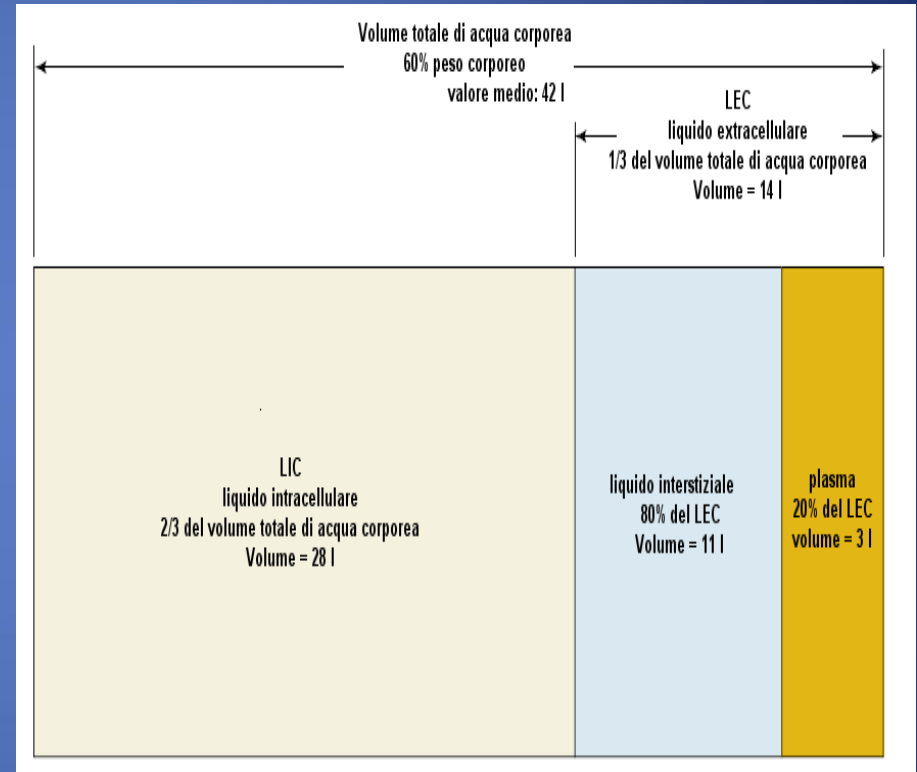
Volume totale di acqua corporea
60% peso corporeo
valore medio: 42 l

LEC
liquido extracellulare
1/3 del volume totale di acqua corporea
Volume = 14 l

LIC
liquido intracellulare
2/3 del volume totale di acqua corporea
Volume = 28 l

liquido interstiziale
80% del LEC
Volume = 11 l

plasma
20% del LEC
volume = 3 l